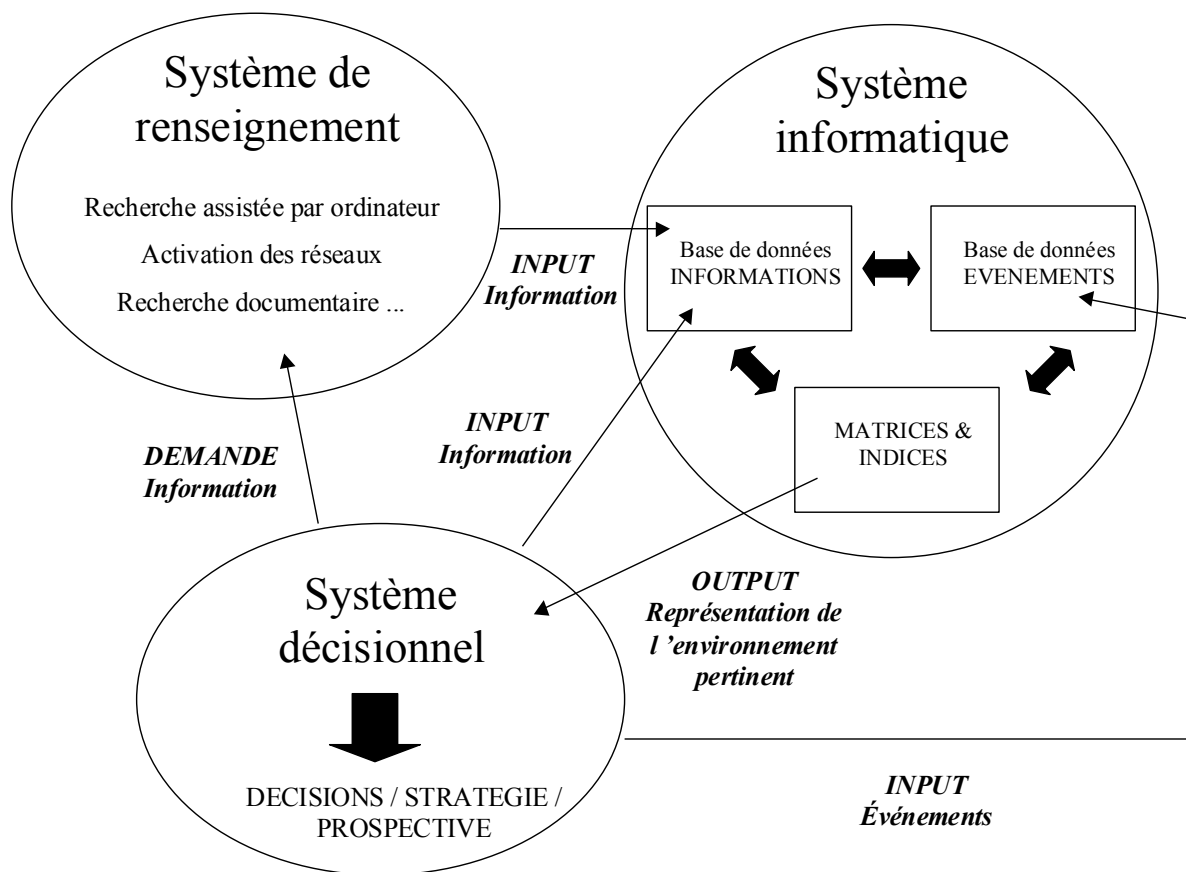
Système de renseignement

Recherche assistée par ordinateur

Activation des réseaux

Recherche documentaire ...

Système informatique

Base de données INFORMATIONS

Base de données EVENEMENTS

MATRICES & INDICES

INPUT Information

INPUT Information

DEMANDE Information

Système décisionnel

DECISIONS / STRATEGIE / PROSPECTIVE

OUTPUT Représentation de l 'environnement pertinent

INPUT Événements